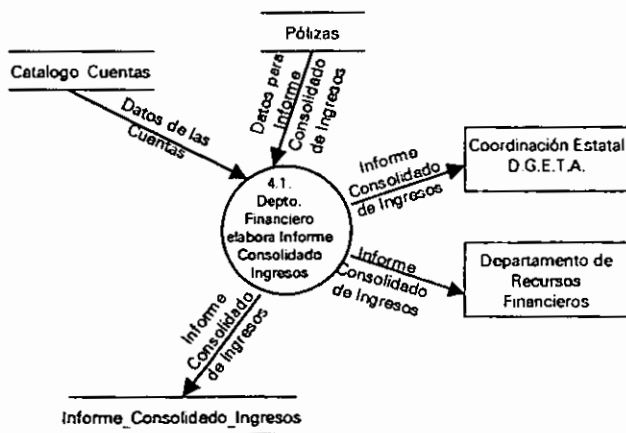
Pólizas

Catalogo Cuentas

Datos para Informe Consolidado de Ingresos

Datos de las Cuentas

4.1. Depto. Financiero elabora Informe Consolidado Ingresos

Informe Consolidado de Ingresos

Coordinación Estatal D.G.E.T.A.

Informe Consolidado de Ingresos

Departamento de Recursos Financieros

Informe Consolidado de Ingresos

Informe_Consolidado_Ingresos